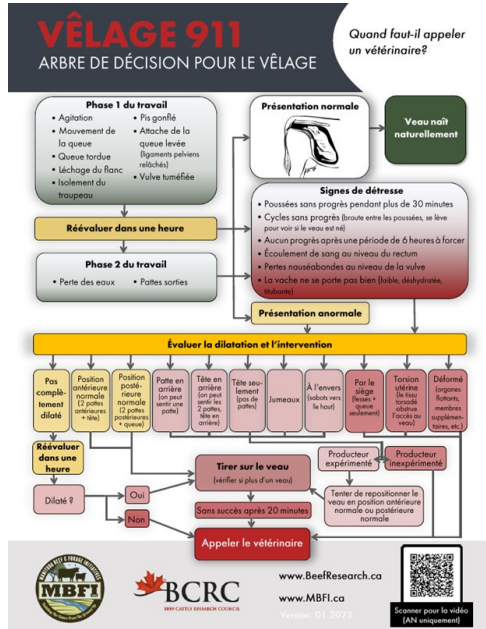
VÊLAGE 911
ARBRE DE DÉCISION POUR LE VÊLAGE

Quand faut-il appeler un vétérinaire?

Phase 1 du travail
• Agitation
• Mouvement de la queue
• Queue tordue
• Léchage du flanc
• Isolement du troupeau
• Pis gonflé
• Attache de la queue levée (ligaments pelviens relâchés)
• Vulve tuméfiée

Réévaluer dans une heure

Phase 2 du travail
• Perte des eaux
• Pattes sorties

Présentation normale

Veau naît naturellement

Signes de détresse
• Poussées sans progrès pendant plus de 30 minutes
• Cycles sans progrès (broute entre les poussées, se lève pour voir si le veau est né)
• Aucun progrès après une période de 6 heures à forcer
• Écoulement de sang au niveau du rectum
• Pertes nauséabondes au niveau de la vulve
• La vache ne se porte pas bien (faible, déshydratée, titubante)

Présentation anormale

Évaluer la dilatation et l'intervention

Pas complètement dilaté

Position antérieure normale (2 pattes antérieures + tête)

Position postérieure normale (2 pattes postérieures + queue)

Patte en arrière (on peut sentir une patte)

Tête en arrière (on peut sentir les 2 pattes, tête en arrière)

Tête seulement (pas de pattes)

Jumeaux

À l'envers (sabots vers le haut)

Par le siège (fesses + queue seulement)

Torsion utérine (le tissu torsadé obstrue l'accès au veau)

Déformé (organes flottants, membres supplémentaires, etc.)

Réévaluer dans une heure

Dilaté ?

Oui

Non

Tirer sur le veau
(vérifier si plus d'un veau)

Sans succès après 20 minutes

Producteur expérimenté

Producteur inexpérimenté

Tenter de repositionner le veau en position antérieure normale ou postérieure normale

Appeler le vétérinaire

MBFI

BCRC
BEEF CATTLE RESEARCH COUNCIL

www.BeefResearch.ca

www.MBFI.ca

Version: 01.2023

Scanner pour la vidéo (AN uniquement)